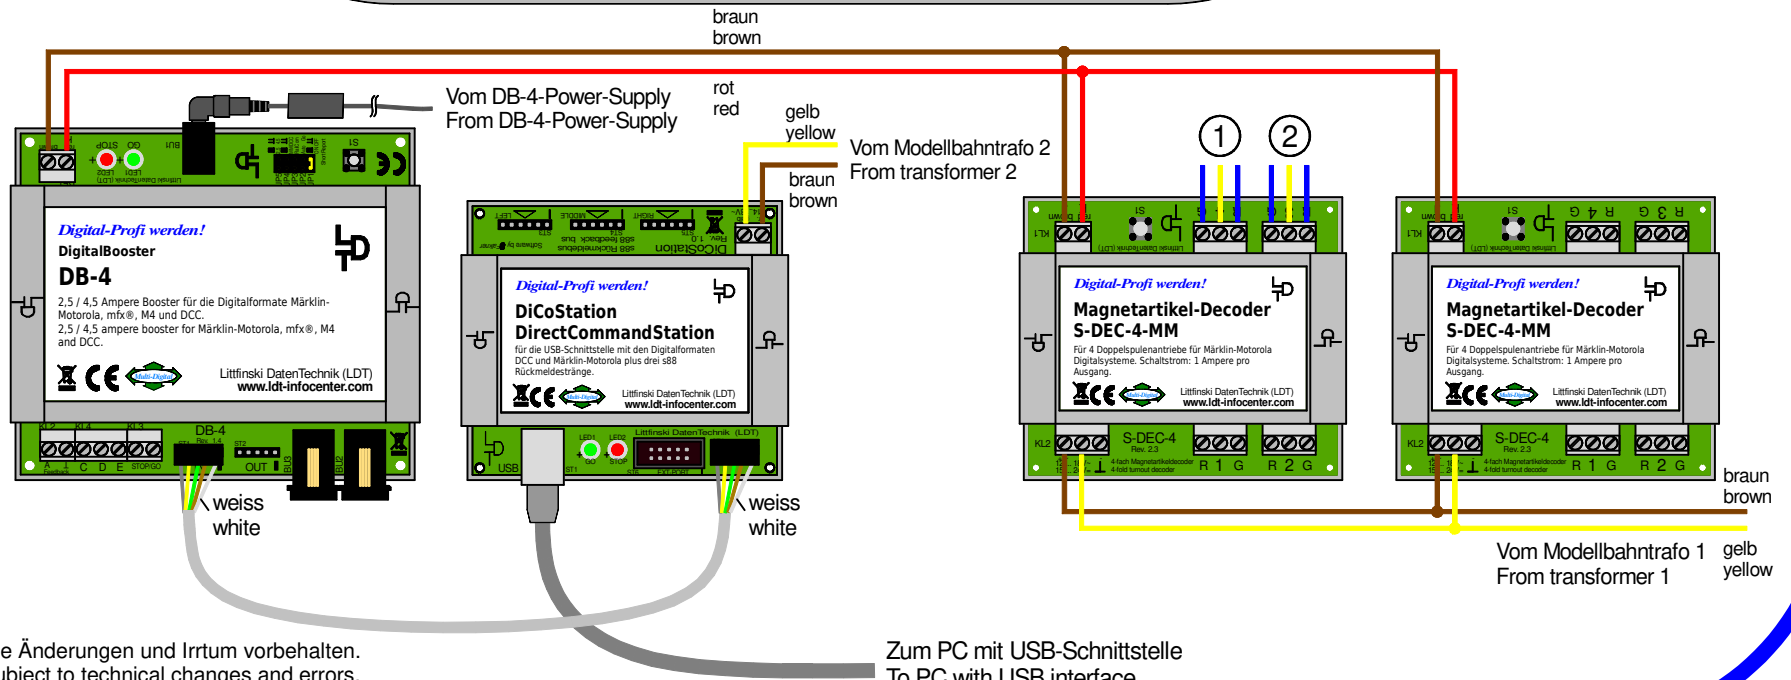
braun
brown

rot
red

Vom DB-4-Power-Supply
From DB-4-Power-Supply

gelb
yellow

Vom Modellbahntrafo 2
From transformer 2

braun
brown

① ②

Digital-Profi werden!
DigitalBooster
DB-4
2,5 / 4,5 Ampere Booster für die Digitalformate Märklin-Motorola, mfx®, M4 und DCC.
2,5 / 4,5 ampere booster for Märklin-Motorola, mfx®, M4 and DCC.
Littfinski DatenTechnik (LDT)
www.ldt-infocenter.com

KL2 KL4 KL3 DB-4
A ⊥ C D E STOP/GO
OUT BU3 BU2

Digital-Profi werden!
DiCoStation
DirectCommandStation
für die USB-Schnittstelle mit den Digitalformaten DCC und Märklin-Motorola plus drei s88 Rückmeldestränge.
Littfinski DatenTechnik (LDT)
www.ldt-infocenter.com

USB ST1 GO STOP
Littfinski DatenTechnik (LDT)

Digital-Profi werden!
Magnetartikel-Decoder
S-DEC-4-MM
Für 4 Doppelspulenantriebe für Märklin-Motorola Digitalsysteme. Schaltstrom: 1 Ampere pro Ausgang.
Littfinski DatenTechnik (LDT)
www.ldt-infocenter.com
KL2 S-DEC-4 Rev. 2.3 R 1 G R 2 G

Digital-Profi werden!
Magnetartikel-Decoder
S-DEC-4-MM
Für 4 Doppelspulenantriebe für Märklin-Motorola Digitalsysteme. Schaltstrom: 1 Ampere pro Ausgang.
Littfinski DatenTechnik (LDT)
www.ldt-infocenter.com
KL2 S-DEC-4 Rev. 2.3 R 1 G R 2 G

weiss
white

weiss
white

braun
brown

Vom Modellbahntrafo 1
From transformer 1

gelb
yellow

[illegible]e Änderungen und Irrtum vorbehalten.
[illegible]ubject to technical changes and errors.

Zum PC mit USB-Schnittstelle
To PC with USB interface